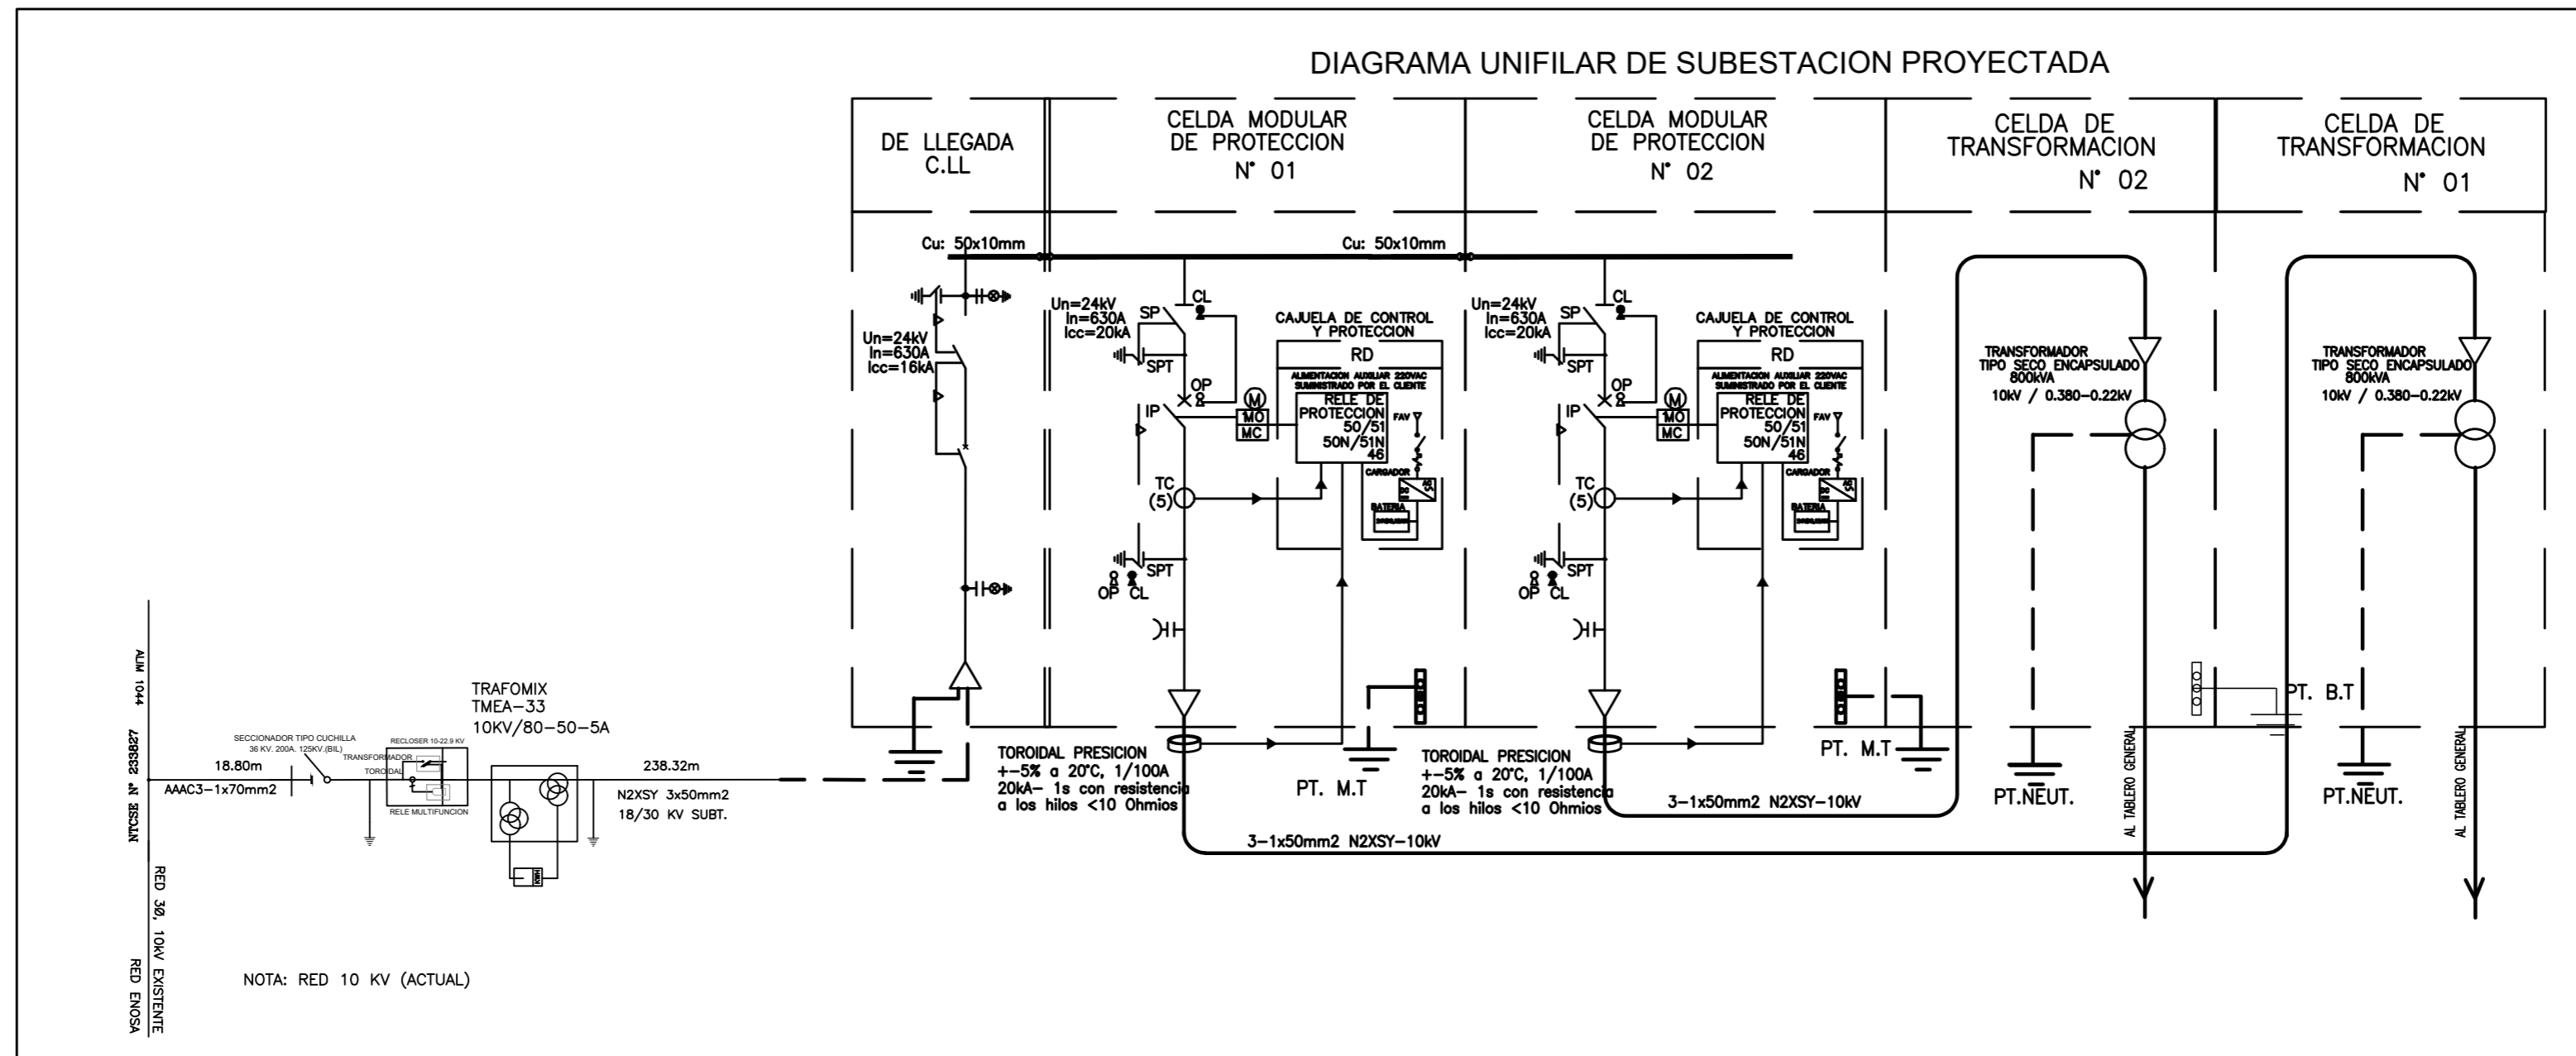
DIAGRAMA UNIFILAR DE SUBESTACION PROYECTADA

DE LLEGADA C.LL

CELDA MODULAR DE PROTECCION N° 01

CELDA MODULAR DE PROTECCION N° 02

CELDA DE TRANSFORMACION N° 02

CELDA DE TRANSFORMACION N° 01

Cu: 50x10mm

Cu: 50x10mm

Un=24kV
In=630A
Icc=16kA

Un=24kV
In=630A
Icc=20kA

SP
CL
SPT
OP
IP
M
MO
MC
TC
(5)
SPT
OP CL

CAJUELA DE CONTROL Y PROTECCION
RD
ALIMENTACION AUXILIAR 220VAC SUMINISTRADO POR EL CLIENTE
RELE DE PROTECCION 50/51 50N/51N 46
FAV
CARGADOR
BATERIA

Un=24kV
In=630A
Icc=20kA

SP
CL
SPT
OP
IP
M
MO
MC
TC
(5)
SPT
OP CL

CAJUELA DE CONTROL Y PROTECCION
RD
ALIMENTACION AUXILIAR 220VAC SUMINISTRADO POR EL CLIENTE
RELE DE PROTECCION 50/51 50N/51N 46
FAV
CARGADOR
BATERIA

TRANSFORMADOR TIPO SECO ENCAPSULADO 800kVA
10kV / 0.380-0.22kV

TRANSFORMADOR TIPO SECO ENCAPSULADO 800kVA
10kV / 0.380-0.22kV

ALIM 1044
NTCSE N° 233827
RED 3Ø, 10kV EXISTENTE
RED ENOSA

SECCIONADOR TIPO CUCHILLA
36 KV. 200A. 125KV.(BIL)
RECLOSER 10-22.9 KV
TRANSFORMADOR
TOROIDAL
RELE MULTIFUNCION
18.80m
AAAC3-1x70mm2

TRAFOMIX
TMEA-33
10KV/80-50-5A

238.32m
N2XSY 3x50mm2
18/30 KV SUBT.

TOROIDAL PRESICION
+-5% a 20°C, 1/100A
20kA- 1s con resistencia a los hilos <10 Ohmios

PT. M.T

TOROIDAL PRESICION
+-5% a 20°C, 1/100A
20kA- 1s con resistencia a los hilos <10 Ohmios

PT. M.T

3-1x50mm2 N2XSY-10kV

3-1x50mm2 N2XSY-10kV

PT.NEUT.

AL TABLERO GENERAL

PT. B.T

PT.NEUT.

AL TABLERO GENERAL

NOTA: RED 10 KV (ACTUAL)